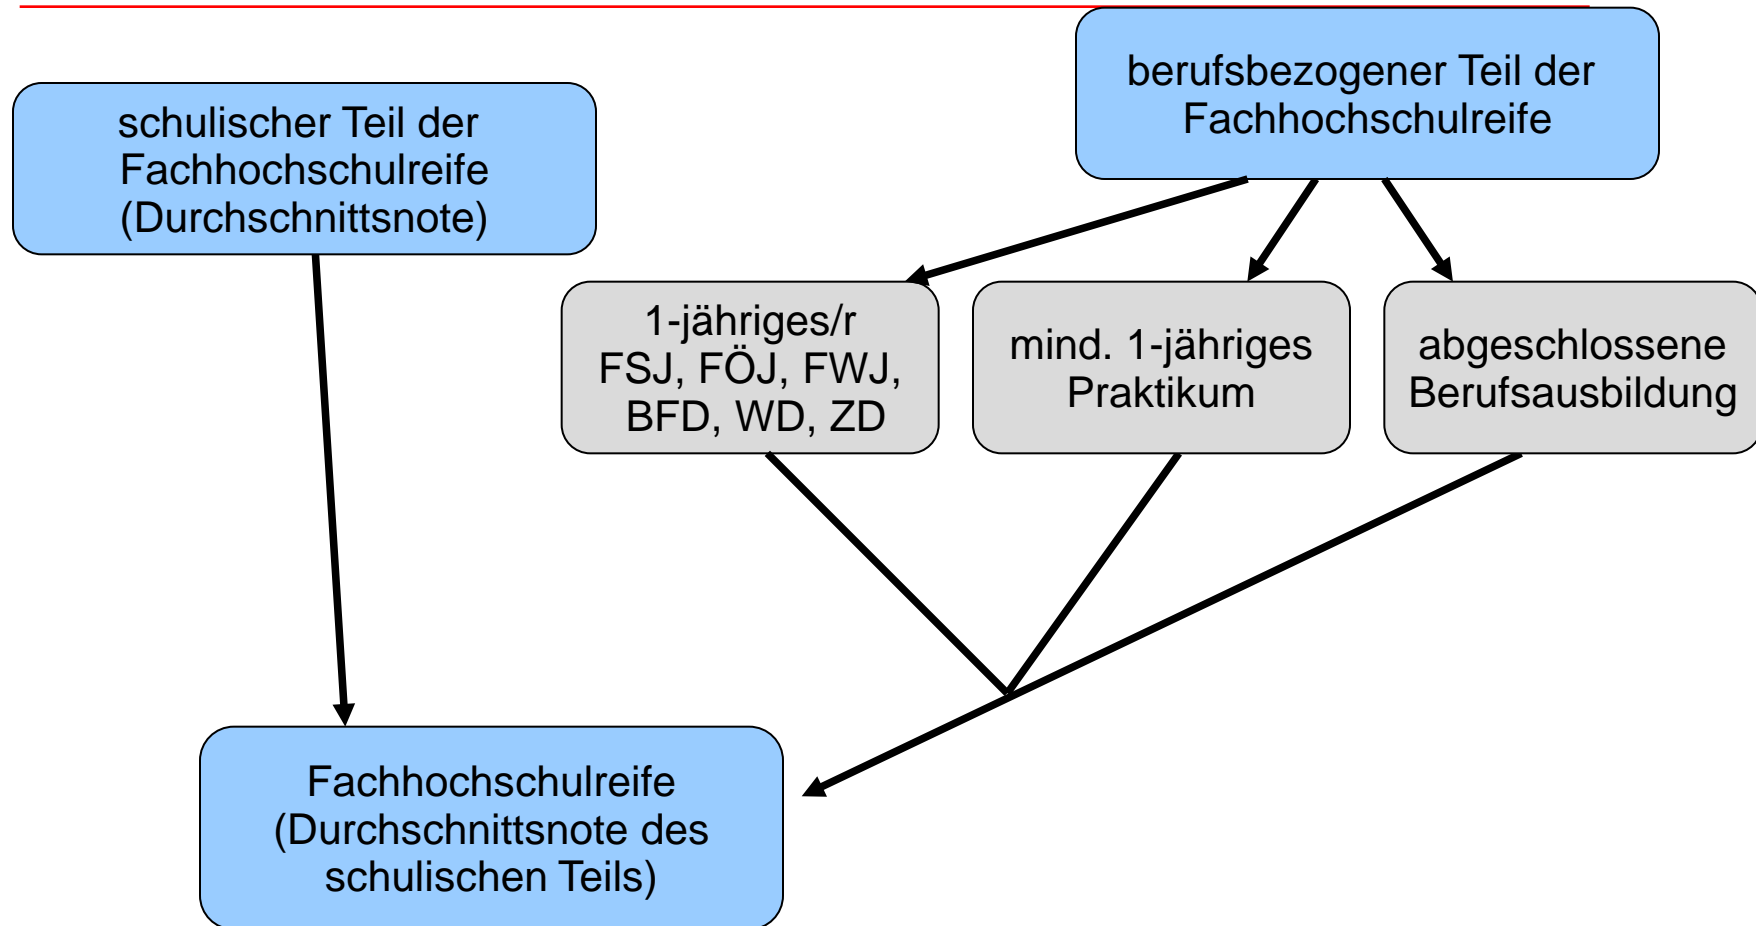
schulischer Teil der Fachhochschulreife (Durchschnittsnote)

berufsbezogener Teil der Fachhochschulreife

1-jähriges/r FSJ, FÖJ, FWJ, BFD, WD, ZD

mind. 1-jähriges Praktikum

abgeschlossene Berufsausbildung

Fachhochschulreife (Durchschnittsnote des schulischen Teils)